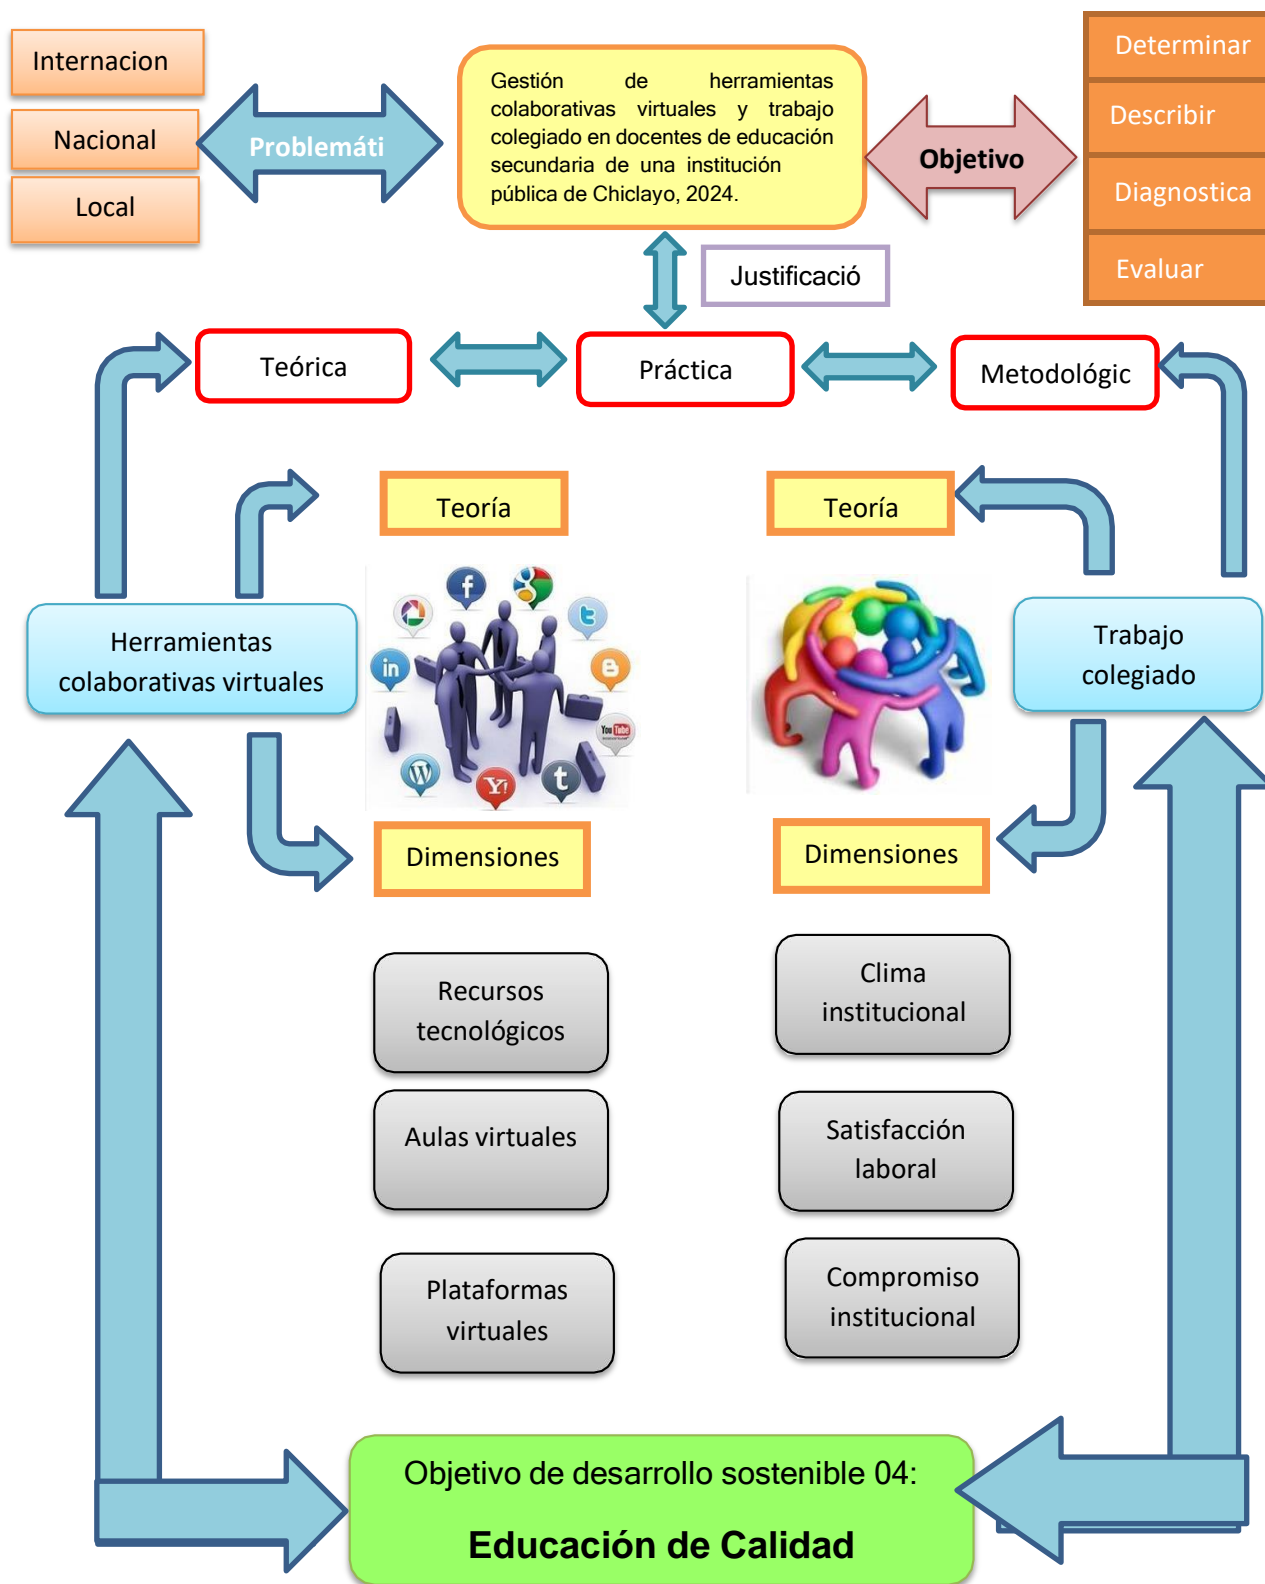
Internacion

Nacional

Local

Problemáti

Gestión de herramientas colaborativas virtuales y trabajo colegiado en docentes de educación secundaria de una institución pública de Chiclayo, 2024.

Objetivo

Determinar

Describir

Diagnostica

Evaluar

Justificació

Teórica

Práctica

Metodológic

Teoría

Teoría

Herramientas colaborativas virtuales

Trabajo colegiado

Dimensiones

Dimensiones

Recursos tecnológicos

Aulas virtuales

Plataformas virtuales

Clima institucional

Satisfacción laboral

Compromiso institucional

Objetivo de desarrollo sostenible 04:

Educación de Calidad